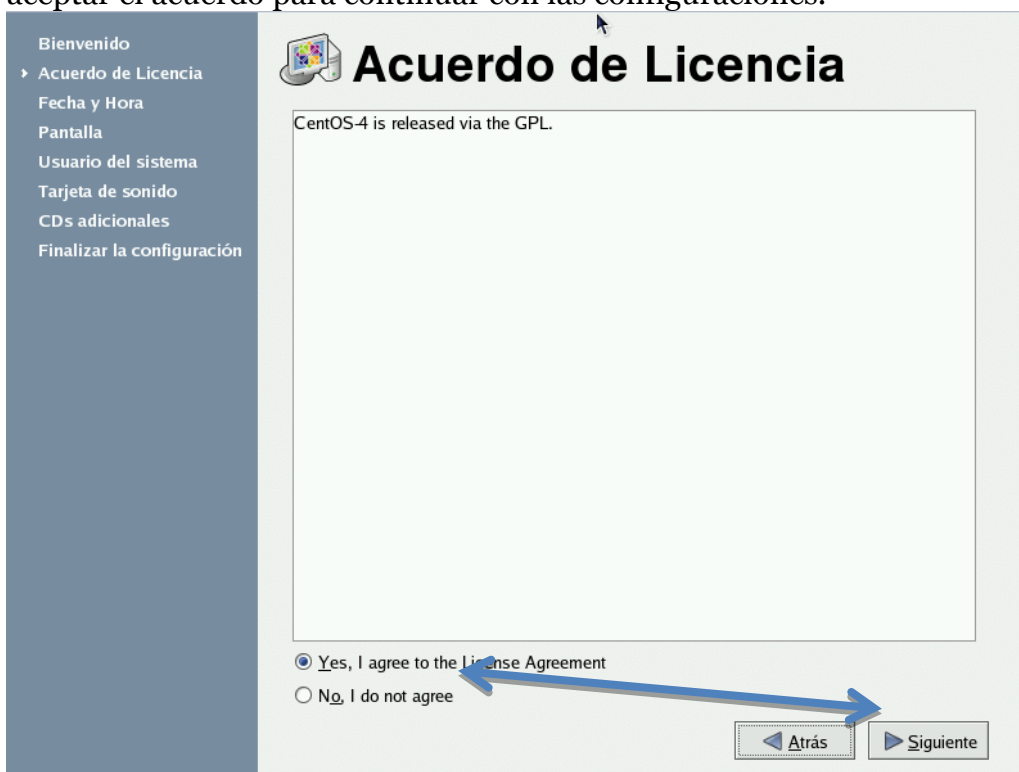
aceptar el acuerdo para continuar con las configuraciones.

Bienvenido
Acuerdo de Licencia
Fecha y Hora
Pantalla
Usuario del sistema
Tarjeta de sonido
CDs adicionales
Finalizar la configuración

Acuerdo de Licencia

CentOS-4 is released via the GPL.

Yes, I agree to the Li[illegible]nse Agreement
No, I do not agree

Atrás
Siguiente